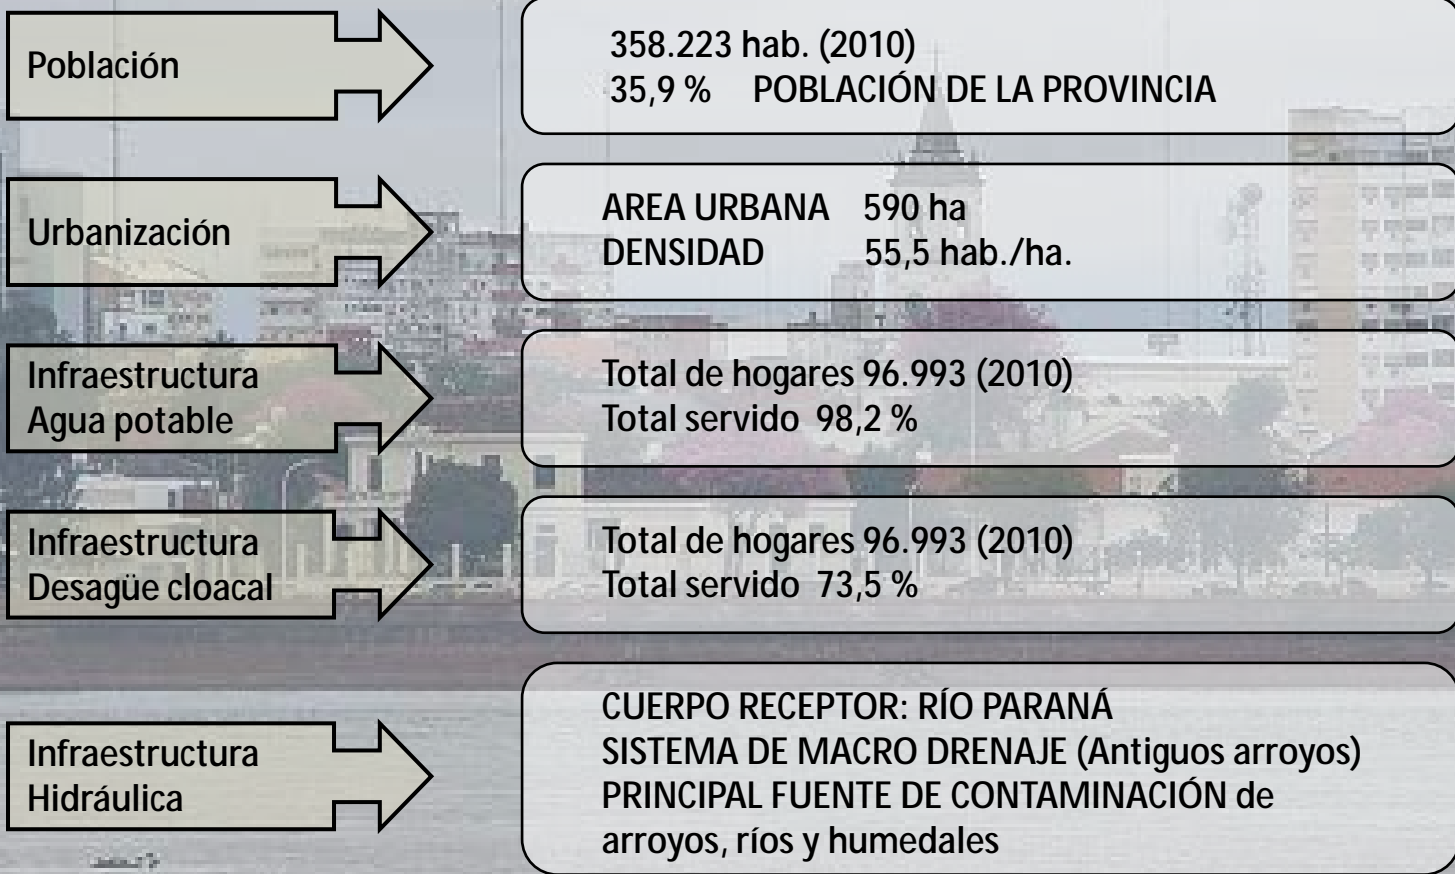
Población

358.223 hab. (2010)
35,9 % POBLACIÓN DE LA PROVINCIA

Urbanización

AREA URBANA 590 ha
DENSIDAD 55,5 hab./ha.

Infraestructura
Agua potable

Total de hogares 96.993 (2010)
Total servido 98,2 %

Infraestructura
Desagüe cloacal

Total de hogares 96.993 (2010)
Total servido 73,5 %

Infraestructura
Hidráulica

CUERPO RECEPTOR: RÍO PARANÁ
SISTEMA DE MACRO DRENAJE (Antiguos arroyos)
PRINCIPAL FUENTE DE CONTAMINACIÓN de arroyos, ríos y humedales